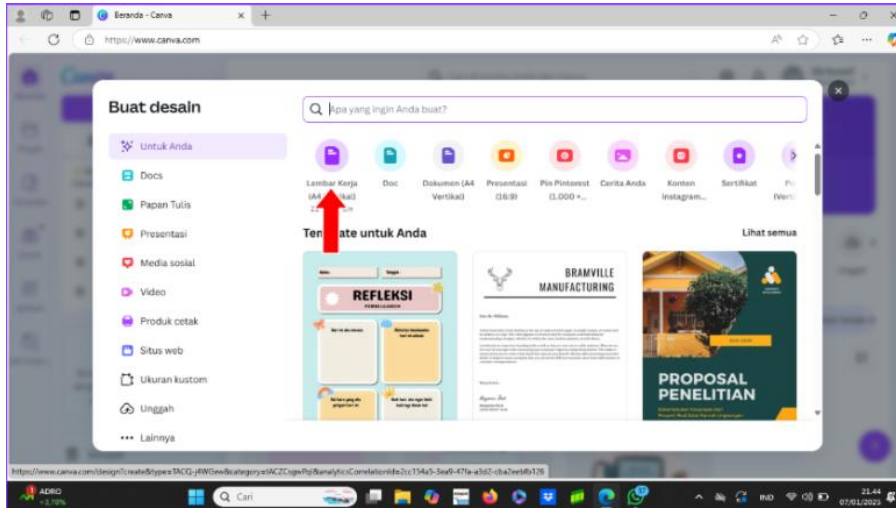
Beranda - Canva

https://www.canva.com

Buat desain

Apa yang ingin Anda buat?

Untuk Anda
Docs
Papan Tulis
Presentasi
Media sosial
Video
Produk cetak
Situs web
Ukuran kustom
Unggah
Lainnya

Lembar Kerja (A4 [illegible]tikal)
Doc
Dokumen (A4 Vertikal)
Presentasi (16:9)
Pin Pinterest (1.000 ×...
Cerita Anda
Konten Instagram...
Sertifikat
P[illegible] (Verti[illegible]

Te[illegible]late untuk Anda
Lihat semua

REFLEKSI
BRAMVILLE MANUFACTURING
PROPOSAL PENELITIAN

https://www.canva.com/design?create&type=TACQ-j4WGew&category=tACZCsgwPqI&analyticsCorrelationId=2cc154a5-3ea9-47fa-a3d2-cba2eebfb126

ADRO +3,78%
Cari
IND
21.44
07/01/2023